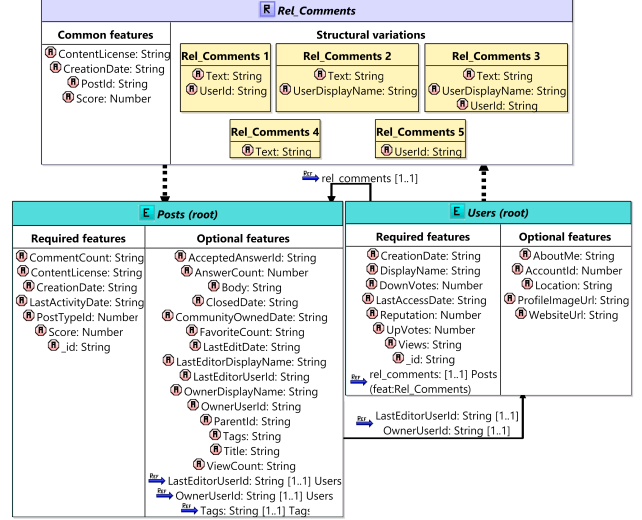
R Rel_Comments

Common features
ContentLicense: String
CreationDate: String
PostId: String
Score: Number

Structural variations

Rel_Comments 1
Text: String
UserId: String

Rel_Comments 2
Text: String
UserDisplayName: String

Rel_Comments 3
Text: String
UserDisplayName: String
UserId: String

Rel_Comments 4
Text: String

Rel_Comments 5
UserId: String

rel_comments [1..1]

E Posts (root)

Required features
CommentCount: String
ContentLicense: String
CreationDate: String
LastActivityDate: String
PostTypeId: Number
Score: Number
_id: String

Optional features
AcceptedAnswerId: String
AnswerCount: Number
Body: String
ClosedDate: String
CommunityOwnedDate: String
FavoriteCount: String
LastEditDate: String
LastEditorDisplayName: String
LastEditorUserId: String
OwnerDisplayName: String
OwnerUserId: String
ParentId: String
Tags: String
Title: String
ViewCount: String
LastEditorUserId: String [1..1] Users
OwnerUserId: String [1..1] Users
Tags: String [1..1] Tags

E Users (root)

Required features
CreationDate: String
DisplayName: String
DownVotes: Number
LastAccessDate: String
Reputation: Number
UpVotes: Number
Views: String
_id: String
rel_comments: [1..1] Posts (feat:Rel_Comments)

Optional features
AboutMe: String
AccountId: Number
Location: String
ProfileImageUrl: String
WebsiteUrl: String

LastEditorUserId: String [1..1]
OwnerUserId: String [1..1]